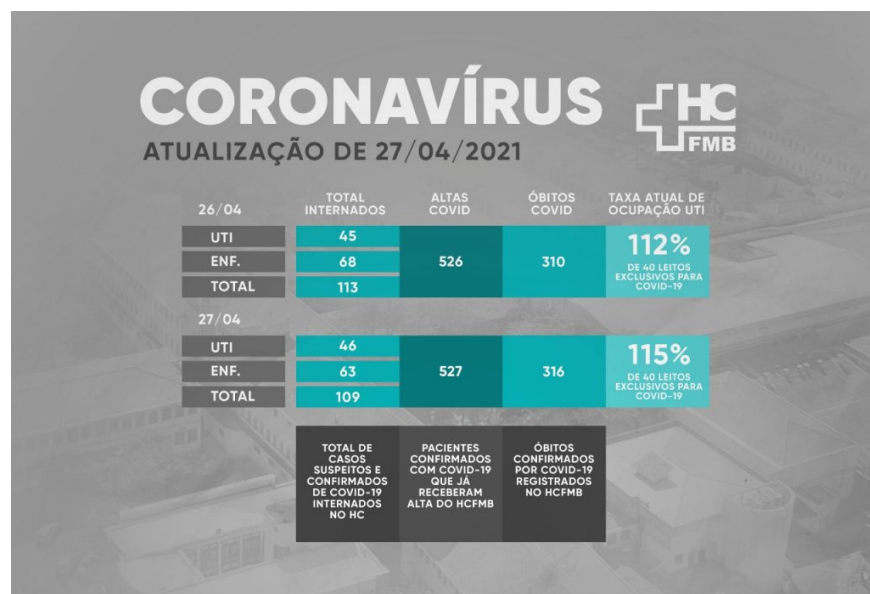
CORONAVÍRUS

HC FMB

ATUALIZAÇÃO DE 27/04/2021

| 26/04 | TOTAL INTERNADOS | ALTAS COVID | ÓBITOS COVID | TAXA ATUAL DE OCUPAÇÃO UTI |
|---|---|---|---|---|
| UTI | 45 | 526 | 310 | 112% DE 40 LEITOS EXCLUSIVOS PARA COVID-19 |
| ENF. | 68 | | | |
| TOTAL | 113 | | | |

| 27/04 | | | | |
|---|---|---|---|---|
| UTI | 46 | 527 | 316 | 115% DE 40 LEITOS EXCLUSIVOS PARA COVID-19 |
| ENF. | 63 | | | |
| TOTAL | 109 | | | |

TOTAL DE CASOS SUSPEITOS E CONFIRMADOS DE COVID-19 INTERNADOS NO HC

PACIENTES CONFIRMADOS COM COVID-19 QUE JÁ RECEBERAM ALTA DO HCFMB

ÓBITOS CONFIRMADOS POR COVID-19 REGISTRADOS NO HCFMB